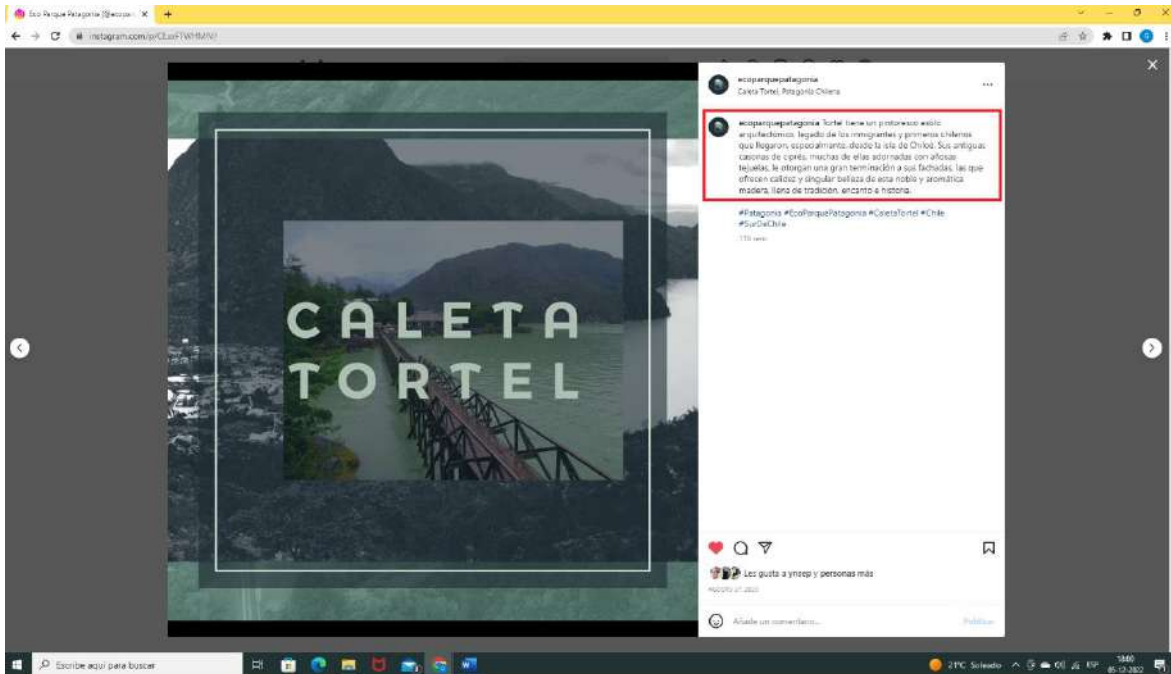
Eco Parque Patagonia (@ecopar... ×

instagram.com/p/CEoFTWHMN/

CALETA TORTEL

ecoparquepatagonia
Caleta Tortel, Patagonia Chilena

ecoparquepatagonia Tortel tiene un pintoresco estilo arquitectónico, legado de los inmigrantes y primeros chilenos que llegaron, especialmente, desde la isla de Chiloé. Sus antiguas casonas de ciprés, muchas de ellas adornadas con añosas tejuelas, le otorgan una gran terminación a sus fachadas, las que ofrecen calidez y singular belleza de esta noble y aromática madera, llena de tradición, encanto e historia.

#Patagonia #EcoParquePatagonia #CaletaTortel #Chile #SurDeChile

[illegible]

Les gusta a ynoep y personas más

AGOSTO 27, 2020

Añade un comentario...

Publicar

Escribe aquí para buscar

21°C Soleado

18:40
05-12-2022